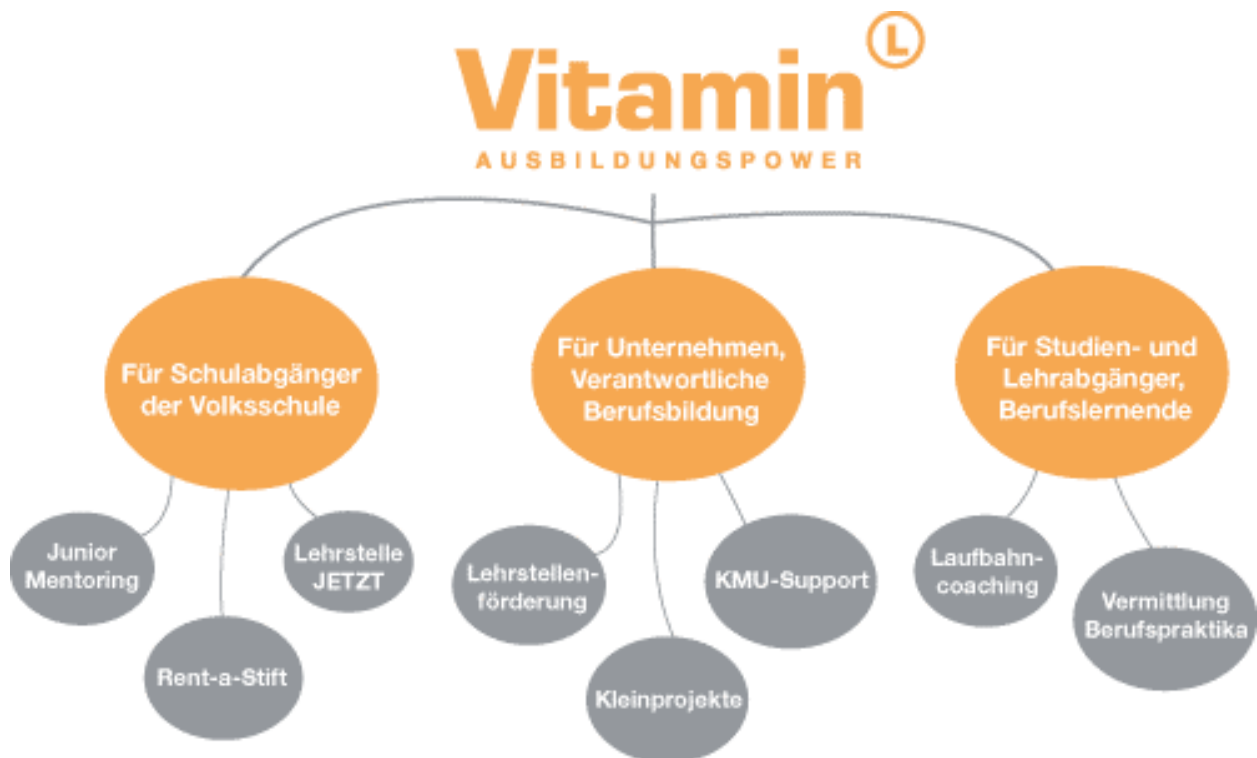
Vitamin L

AUSBILDUNGSPOWER

Für Schulabgänger der Volksschule

Junior Mentoring

Rent-a-Stift

Lehrstelle JETZT

Für Unternehmen, Verantwortliche Berufsbildung

Lehrstellenförderung

Kleinprojekte

KMU-Support

Für Studien- und Lehrabgänger, Berufslernende

Laufbahncoaching

Vermittlung Berufspraktika